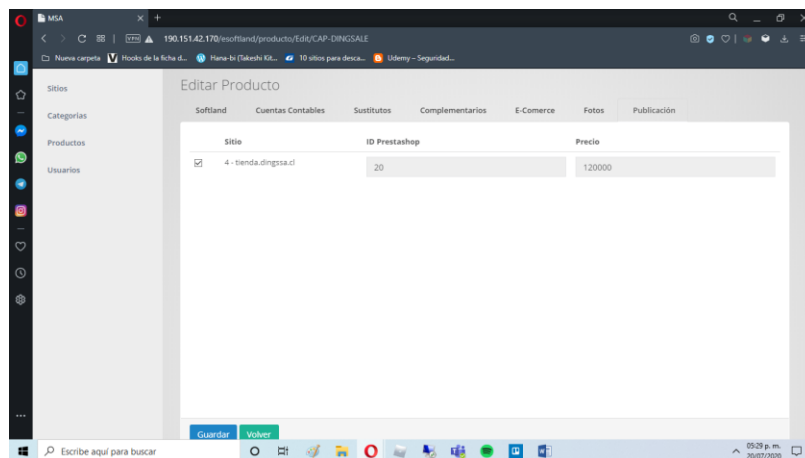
MSA
VPN 190.151.42.170/esoftland/producto/Edit/CAP-DINGSALE
Nueva carpeta Hooks de la ficha d... Hana-bi (Takeshi Kit... 10 sitios para desca... Udemy – Seguridad...

Sitios
Categorias
Productos
Usuarios

Editar Producto

Softland | Cuentas Contables | Sustitutos | Complementarios | E-Comerce | Fotos | Publicación

| | Sitio | ID Prestashop | Precio |
|---|---|---|---|
| ☑ | 4 - tienda.dingssa.cl | 20 | 120000 |

Guardar Volver

Escribe aquí para buscar
05:29 p. m.
20/07/2020